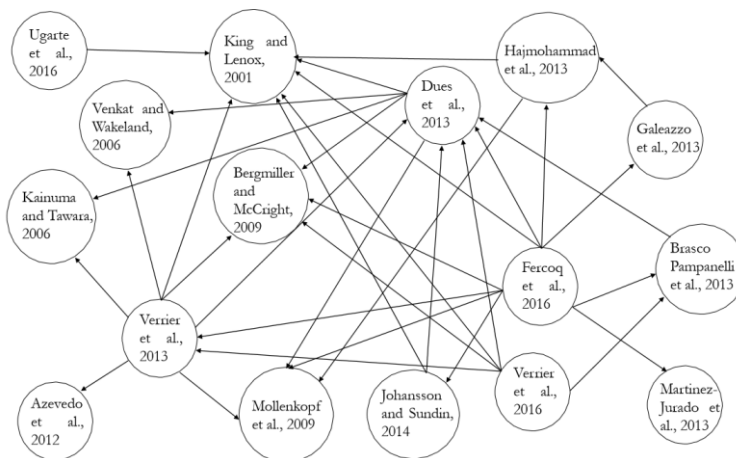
Ugarte et al., 2016

King and Lenox, 2001

Hajmohammad et al., 2013

Dues et al., 2013

Venkat and Wakeland, 2006

Galeazzo et al., 2013

Kainuma and Tawara, 2006

Bergmiller and McCright, 2009

Brasco Pampanelli et al., 2013

Fercoq et al., 2016

Verrier et al., 2013

Verrier et al., 2016

Martinez-Jurado et al., 2013

Azevedo et al., 2012

Mollenkopf et al., 2009

Johansson and Sundin, 2014